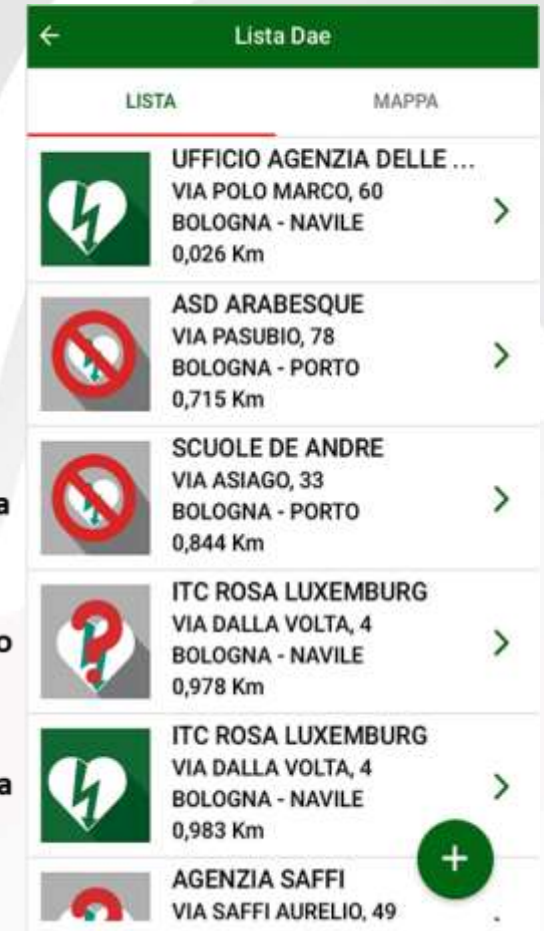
Lista Dae

LISTA

MAPPA

UFFICIO AGENZIA DELLE ...
VIA POLO MARCO, 60
BOLOGNA - NAVILE
0,026 Km

ASD ARABESQUE
VIA PASUBIO, 78
BOLOGNA - PORTO
0,715 Km

SCUOLE DE ANDRE
VIA ASIAGO, 33
BOLOGNA - PORTO
0,844 Km

ITC ROSA LUXEMBURG
VIA DALLA VOLTA, 4
BOLOGNA - NAVILE
0,978 Km

ITC ROSA LUXEMBURG
VIA DALLA VOLTA, 4
BOLOGNA - NAVILE
0,983 Km

AGENZIA SAFFI
VIA SAFFI AURELIO, 49

a

o

a